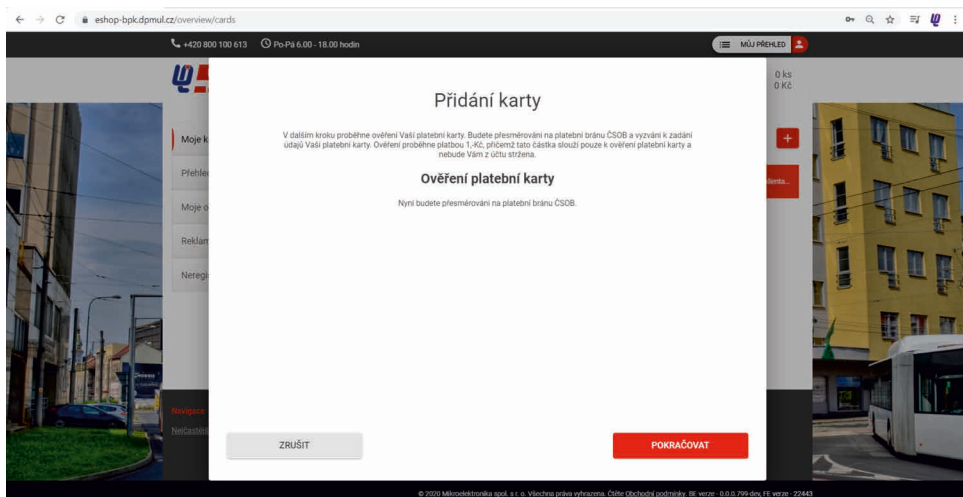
eshop-bpk.dpmul.cz/overview/cards

+420 800 100 613   Po-Pá 6.00 - 18.00 hodin   MŮJ PŘEHLED

0 ks
0 Kč

Moje k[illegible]
Přehle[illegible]
Moje o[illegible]
Reklam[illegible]
Neregi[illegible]

Navigace
Nejčastěj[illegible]

+
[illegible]denta...

Přidání karty

V dalším kroku proběhne ověření Vaší platební karty. Budete přesměrováni na platební bránu ČSOB a vyzváni k zadání údajů Vaší platební karty. Ověření proběhne platbou 1,-Kč, přičemž tato částka slouží pouze k ověření platební karty a nebude Vám z účtu stržena.

Ověření platební karty

Nyní budete přesměrováni na platební bránu ČSOB.

ZRUŠIT

POKRAČOVAT

© 2020 Mikroelektronika spol. s r. o. Všechna práva vyhrazena. Čtěte Obchodní podmínky. BE verze - 0.0.0.799 dev, FE verze - 22443